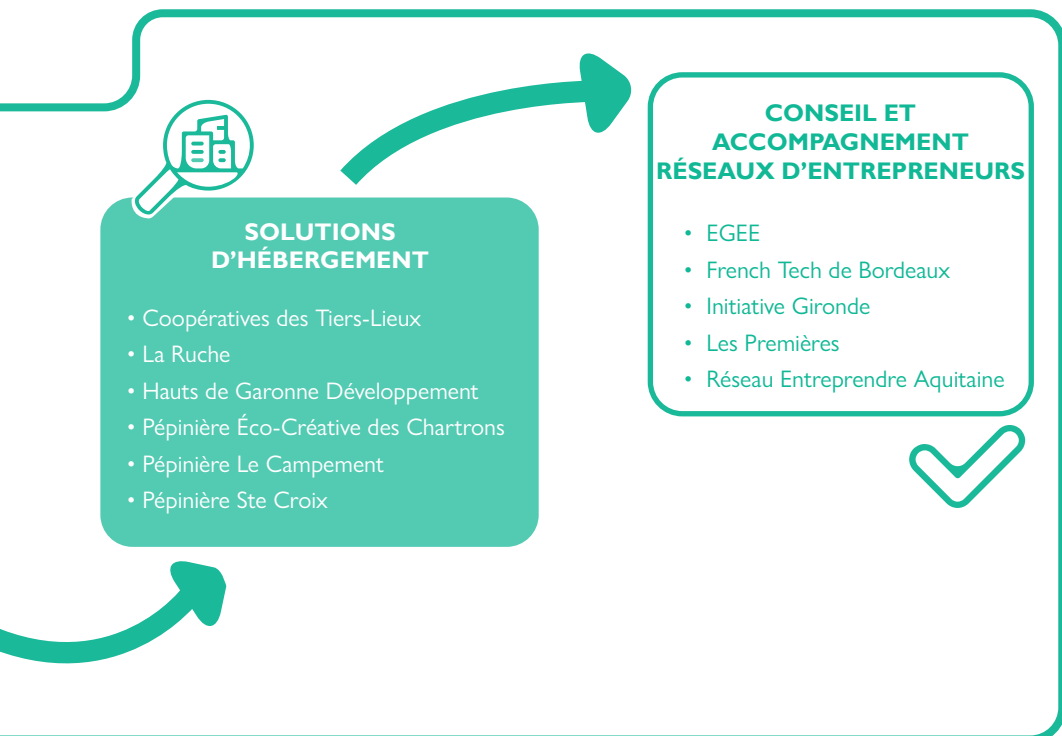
SOLUTIONS D'HÉBERGEMENT

• Coopératives des Tiers-Lieux
• La Ruche
• Hauts de Garonne Développement
• Pépinière Éco-Créative des Chartrons
• Pépinière Le Campement
• Pépinière Ste Croix

CONSEIL ET ACCOMPAGNEMENT RÉSEAUX D'ENTREPRENEURS

• EGEE
• French Tech de Bordeaux
• Initiative Gironde
• Les Premières
• Réseau Entreprendre Aquitaine